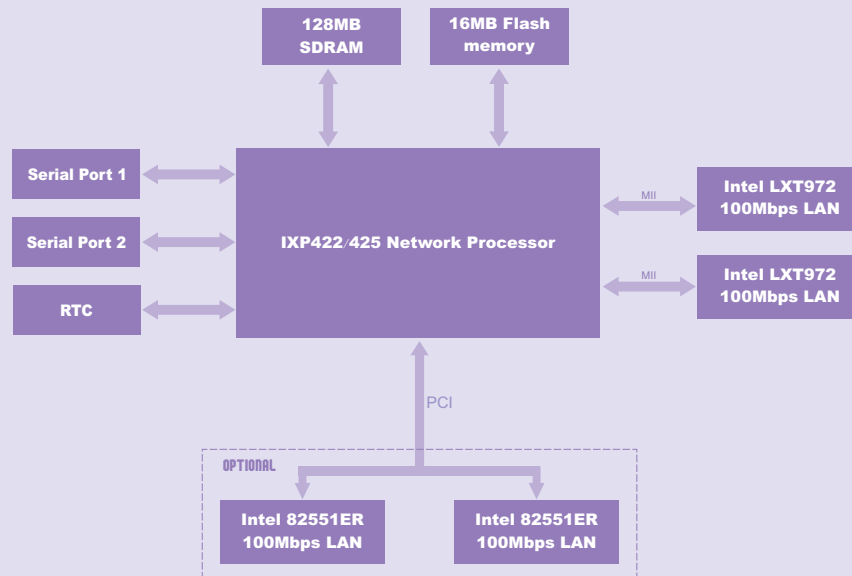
128MB SDRAM

16MB Flash memory

Serial Port 1

Serial Port 2

RTC

IXP422/425 Network Processor

MII

Intel LXT972 100Mbps LAN

MII

Intel LXT972 100Mbps LAN

PCI

OPTIONAL

Intel 82551ER 100Mbps LAN

Intel 82551ER 100Mbps LAN